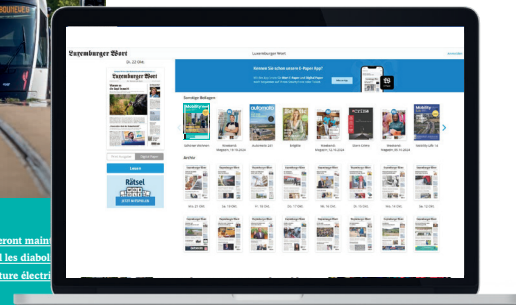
Luxemburger Wort

Luxemburger Wort

Anmelden

Di. 22 Okt.

Luxemburger Wort

Kennen Sie schon unsere E-Paper App?

Sonstige Beilagen

Archiv

Lesen

Rätsel

Mo. 21 Okt.

So. 20 Okt.

Fr. 18 Okt.

Do. 17 Okt.

Mi. 16 Okt.

Di. 15 Okt.

Mo. 14 Okt.

Sa. 12 Okt.

eront maint
l les diabol
ture électri